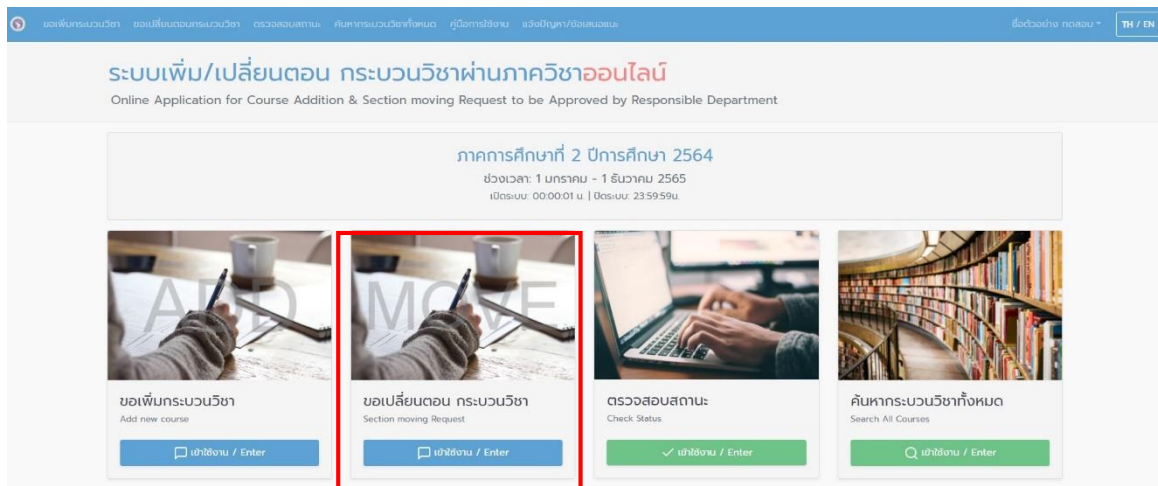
ขอเพิ่มกระบวนวิชา ขอเปลี่ยนตอนกระบวนวิชา ตรวจสอบสถานะ ค้นหากระบวนวิชาทั้งหมด คู่มือการใช้งาน แจ้งปัญหา/ข้อเสนอแนะ

ชื่อตัวอย่าง ทดสอบ

TH / EN

ระบบเพิ่ม/เปลี่ยนตอน กระบวนวิชาผ่านภาควิชาออนไลน์

Online Application for Course Addition & Section moving Request to be Approved by Responsible Department

ภาคการศึกษาที่ 2 ปีการศึกษา 2564

ช่วงเวลา: 1 มกราคม - 1 ธันวาคม 2565

เปิดระบบ: 00:00:01 น. | ปิดระบบ: 23:59:59น.

ADD

ขอเพิ่มกระบวนวิชา

Add new course

เข้าใช้งาน / Enter

MOVE

ขอเปลี่ยนตอน กระบวนวิชา

Section moving Request

เข้าใช้งาน / Enter

ตรวจสอบสถานะ

Check Status

เข้าใช้งาน / Enter

ค้นหากระบวนวิชาทั้งหมด

Search All Courses

เข้าใช้งาน / Enter